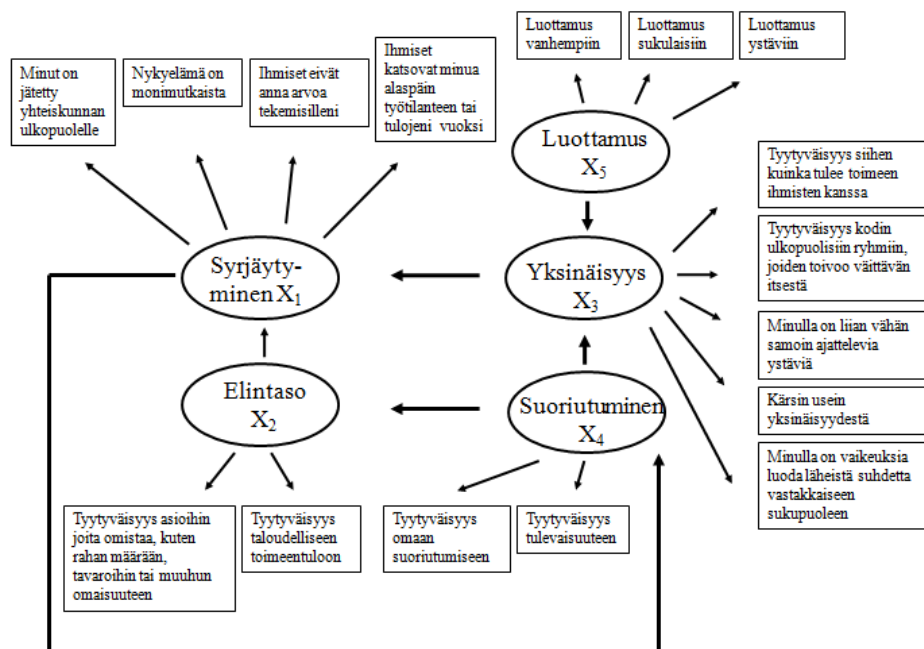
Luottamus vanhempiin

Luottamus sukulaisiin

Luottamus ystäviin

Minut on jätetty yhteiskunnan ulkopuolelle

Nykyelämä on monimutkaista

Ihmiset eivät anna arvoa tekemisilleni

Ihmiset katsovat minua alaspäin työtilanteen tai tulojeni vuoksi

Luottamus $X_5$

Tyytyväisyys siihen kuinka tulee toimeen ihmisten kanssa

Tyytyväisyys kodin ulkopuolisiin ryhmiin, joiden toivoo väittävän itsestä

Syrjäytyminen $X_1$

Yksinäisyys $X_3$

Minulla on liian vähän samoin ajattelevia ystäviä

Elintaso $X_2$

Suoriutuminen $X_4$

Kärsin usein yksinäisyydestä

Minulla on vaikeuksia luoda läheistä suhdetta vastakkaiseen sukupuoleen

Tyytyväisyys asioihin joita omistaa, kuten rahan määrään, tavaroihin tai muuhun omaisuuteen

Tyytyväisyys taloudelliseen toimeentuloon

Tyytyväisyys omaan suoriutumiseen

Tyytyväisyys tulevaisuuteen